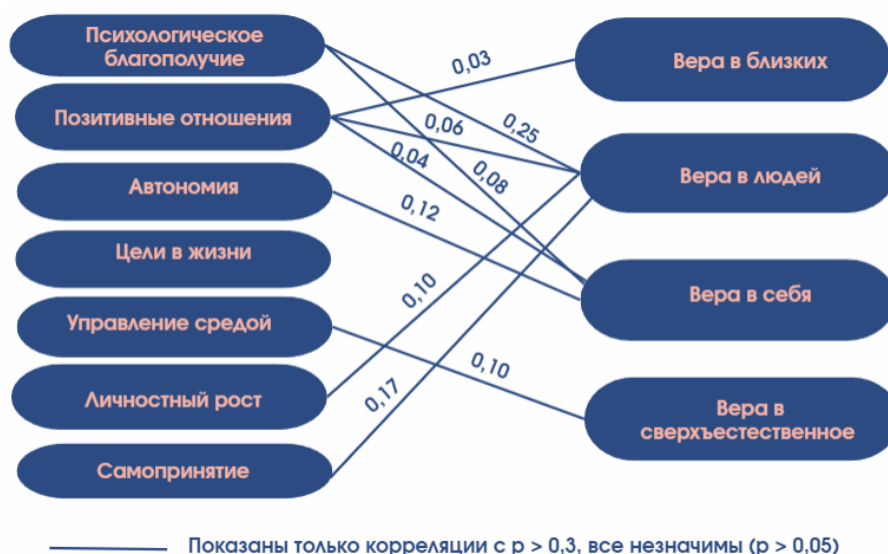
Психологическое благополучие

Позитивные отношения

Автономия

Цели в жизни

Управление средой

Личностный рост

Самопринятие

Вера в близких

Вера в людей

Вера в себя

Вера в сверхъестественное

0,03

0,06

0,25

0,04

0,08

0,12

0,10

0,10

0,17

Показаны только корреляции с p > 0,3, все незначимы (p > 0,05)